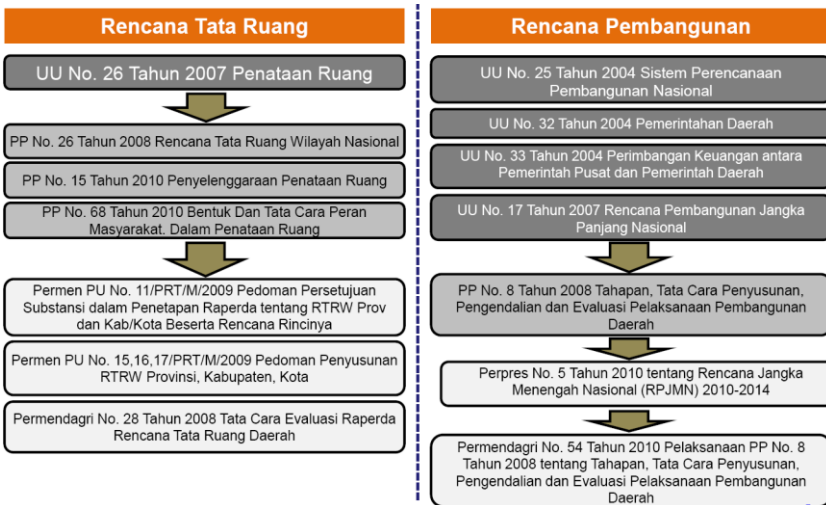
Rencana Tata Ruang

UU No. 26 Tahun 2007 Penataan Ruang

PP No. 26 Tahun 2008 Rencana Tata Ruang Wilayah Nasional

PP No. 15 Tahun 2010 Penyelenggaraan Penataan Ruang

PP No. 68 Tahun 2010 Bentuk Dan Tata Cara Peran Masyarakat. Dalam Penataan Ruang

Permen PU No. 11/PRT/M/2009 Pedoman Persetujuan Substansi dalam Penetapan Raperda tentang RTRW Prov dan Kab/Kota Beserta Rencana Rincinya

Permen PU No. 15,16,17/PRT/M/2009 Pedoman Penyusunan RTRW Provinsi, Kabupaten, Kota

Permendagri No. 28 Tahun 2008 Tata Cara Evaluasi Raperda Rencana Tata Ruang Daerah

Rencana Pembangunan

UU No. 25 Tahun 2004 Sistem Perencanaan Pembangunan Nasional

UU No. 32 Tahun 2004 Pemerintahan Daerah

UU No. 33 Tahun 2004 Perimbangan Keuangan antara Pemerintah Pusat dan Pemerintah Daerah

UU No. 17 Tahun 2007 Rencana Pembangunan Jangka Panjang Nasional

PP No. 8 Tahun 2008 Tahapan, Tata Cara Penyusunan, Pengendalian dan Evaluasi Pelaksanaan Pembangunan Daerah

Perpres No. 5 Tahun 2010 tentang Rencana Jangka Menengah Nasional (RPJMN) 2010-2014

Permendagri No. 54 Tahun 2010 Pelaksanaan PP No. 8 Tahun 2008 tentang Tahapan, Tata Cara Penyusunan, Pengendalian dan Evaluasi Pelaksanaan Pembangunan Daerah